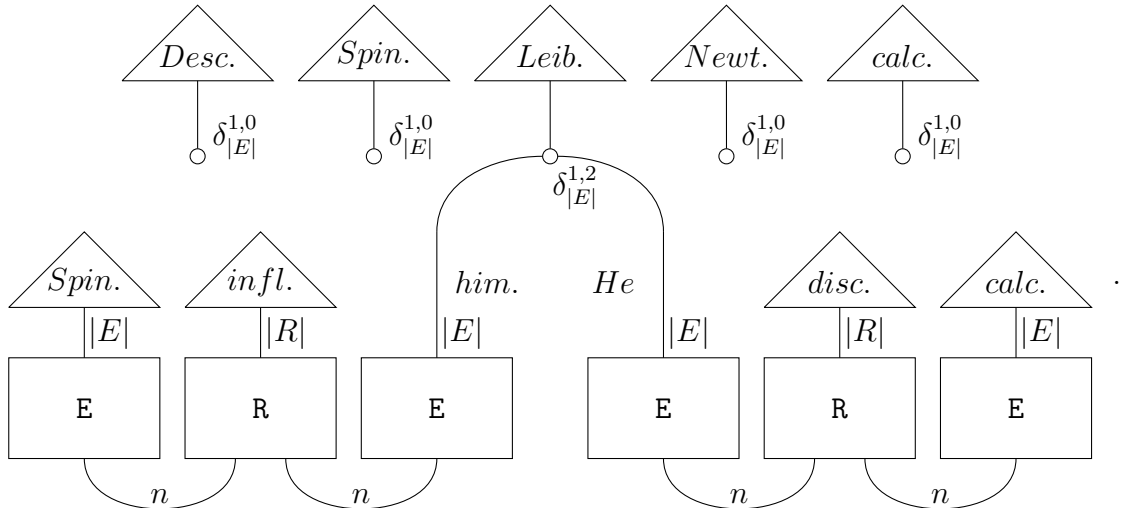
$Desc.$ $Spin.$ $Leib.$ $Newt.$ $calc.$

$\delta^{1,0}_{|E|}$ $\delta^{1,0}_{|E|}$ $\delta^{1,0}_{|E|}$ $\delta^{1,0}_{|E|}$

$\delta^{1,2}_{|E|}$

$Spin.$ $infl.$ $him.$ $He$ $disc.$ $calc.$ .

$|E|$ $|R|$ $|E|$ $|E|$ $|R|$ $|E|$

E R E E R E

$n$ $n$ $n$ $n$